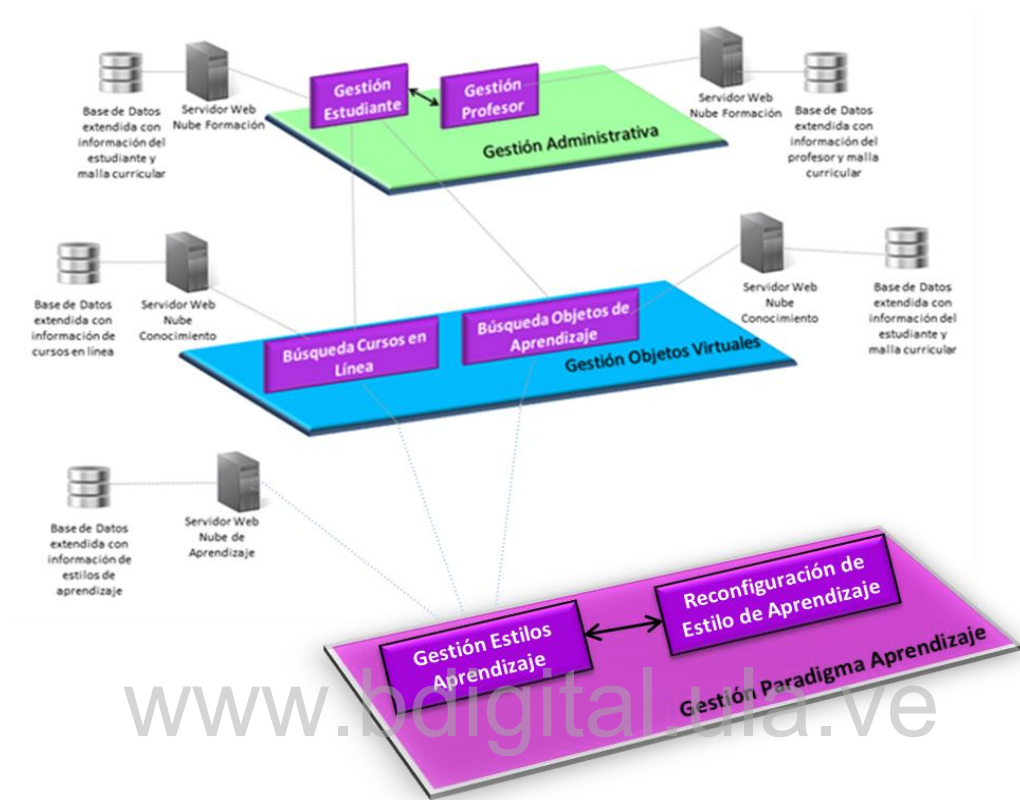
Base de Datos extendida con información del estudiante y malla curricular

Servidor Web Nube Formación

Gestión Estudiante

Gestión Profesor

Servidor Web Nube Formación

Base de Datos extendida con información del profesor y malla curricular

Gestión Administrativa

Base de Datos extendida con información de cursos en línea

Servidor Web Nube Conocimiento

Búsqueda Cursos en Línea

Búsqueda Objetos de Aprendizaje

Servidor Web Nube Conocimiento

Base de Datos extendida con información del estudiante y malla curricular

Gestión Objetos Virtuales

Base de Datos extendida con información de estilos de aprendizaje

Servidor Web Nube de Aprendizaje

Reconfiguración de Estilo de Aprendizaje

Gestión Estilos Aprendizaje

Gestión Paradigma Aprendizaje

www.bdigital.ula.ve